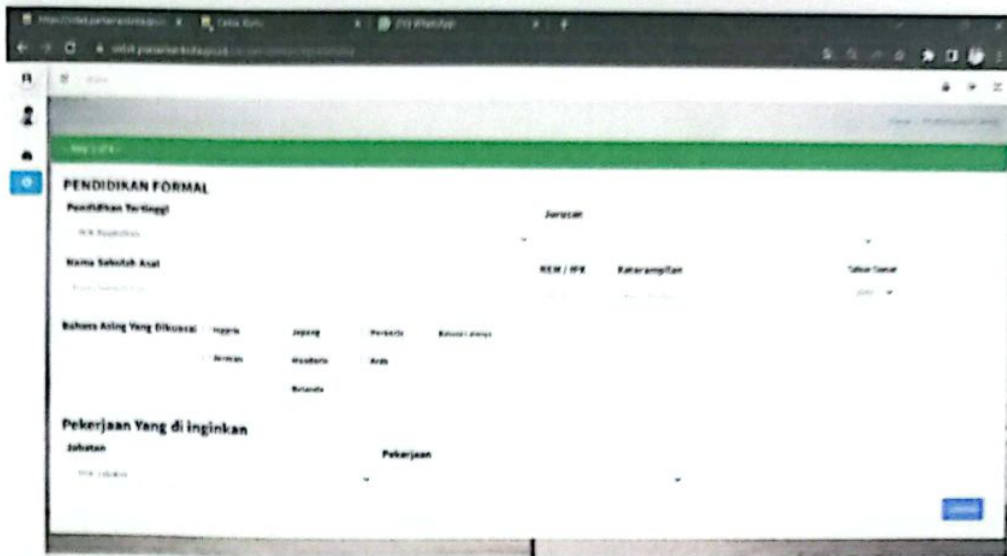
PENDIDIKAN FORMAL

Pendidikan Tertinggi

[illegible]

Jurusan

Nama Sekolah Asal

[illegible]

NEM / IPK

Keterampilan

Tahun Tamat

Bahasa Asing Yang Dikuasai

Inggris

Jepang

Perancis

Bahasa Lainnya

Jerman

Mandarin

Arab

Belanda

Pekerjaan Yang di inginkan

Jabatan

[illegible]

Pekerjaan